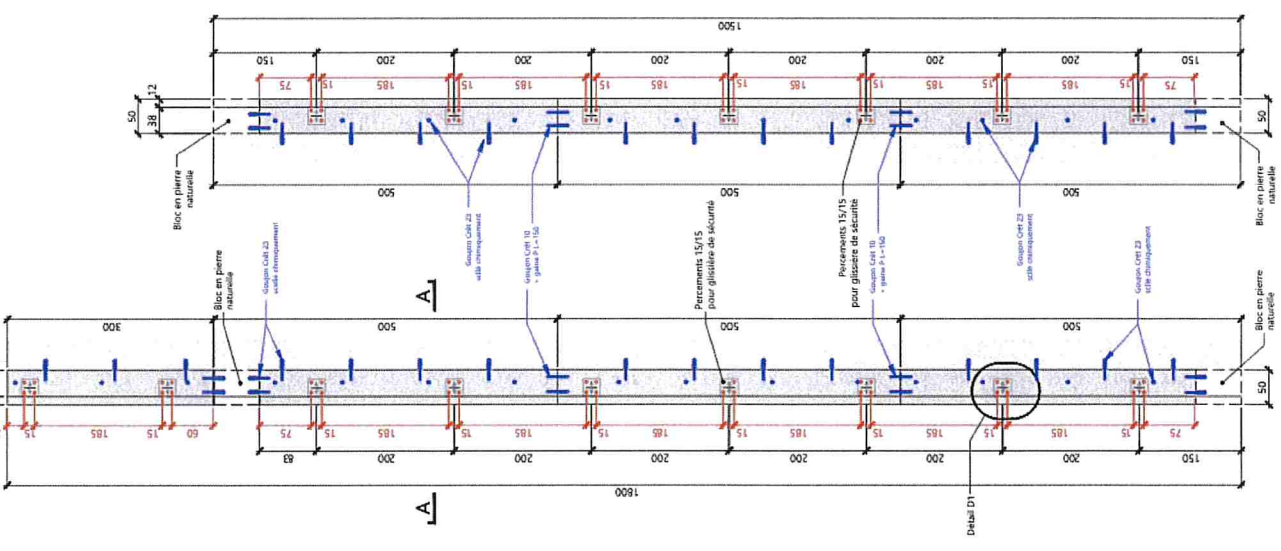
1500

150
200
200
200
200
200
200
150

75
15
185
15
185
15
185
15
185
15
185
15
185
15
75

12
38
50
50

500
500
500

Bloc en pierre naturelle

Goujon Cret 23 scelle chimiquement

Goujon Cret 10 + gaine P L=150

Percements 15/15 pour glissière de sécurité

Goujon Cret 10 + gaine P L=150

Goujon Cret 23 scelle chimiquement

Bloc en pierre naturelle

A

Bloc en pierre naturelle

Goujon Cret 23 scelle chimiquement

Goujon Cret 10 + gaine P L=150

Percements 15/15 pour glissière de sécurité

Goujon Cret 10 + gaine P L=150

Goujon Cret 23 scelle chimiquement

Bloc en pierre naturelle

300
500
500
500

50

15
185
15
60
75
15
185
15
185
15
185
15
185
15
185
15
185
15
75

83
200
200
200
200
200
200
150

1800

A

Détail D1